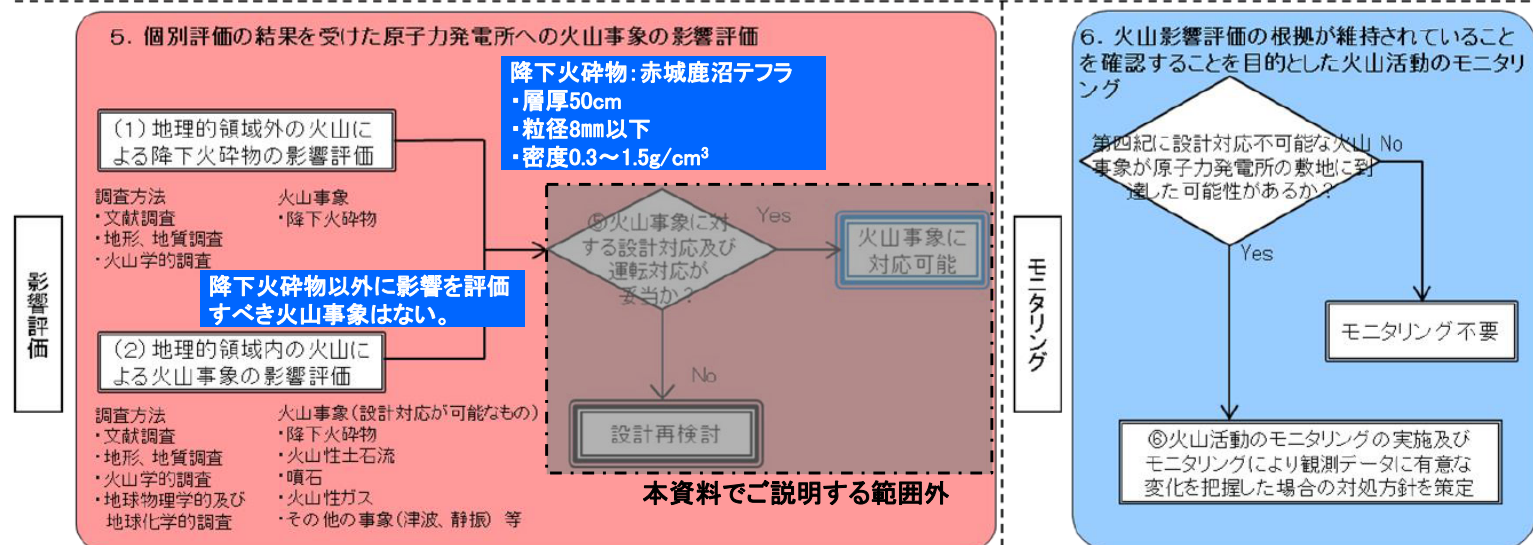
影響評価

5．個別評価の結果を受けた原子力発電所への火山事象の影響評価

降下火砕物：赤城鹿沼テフラ
・層厚50cm
・粒径8mm以下
・密度0.3～1.5g/cm$^3$

（1）地理的領域外の火山による降下火砕物の影響評価

調査方法
・文献調査
・地形、地質調査
・火山学的調査

火山事象
・降下火砕物

降下火砕物以外に影響を評価すべき火山事象はない。

（2）地理的領域内の火山による火山事象の影響評価

調査方法
・文献調査
・地形、地質調査
・火山学的調査
・地球物理学的及び地球化学的調査

火山事象（設計対応が可能なもの）
・降下火砕物
・火山性土石流
・噴石
・火山性ガス
・その他の事象（津波、静振） 等

⑤火山事象に対する設計対応及び運転対応が妥当か？

Yes

火山事象に対応可能

No

設計再検討

本資料でご説明する範囲外

モニタリング

6．火山影響評価の根拠が維持されていることを確認することを目的とした火山活動のモニタリング

第四紀に設計対応不可能な火山事象が原子力発電所の敷地に到達した可能性があるか？

No

Yes

モニタリング不要

⑥火山活動のモニタリングの実施及びモニタリングにより観測データに有意な変化を把握した場合の対処方針を策定